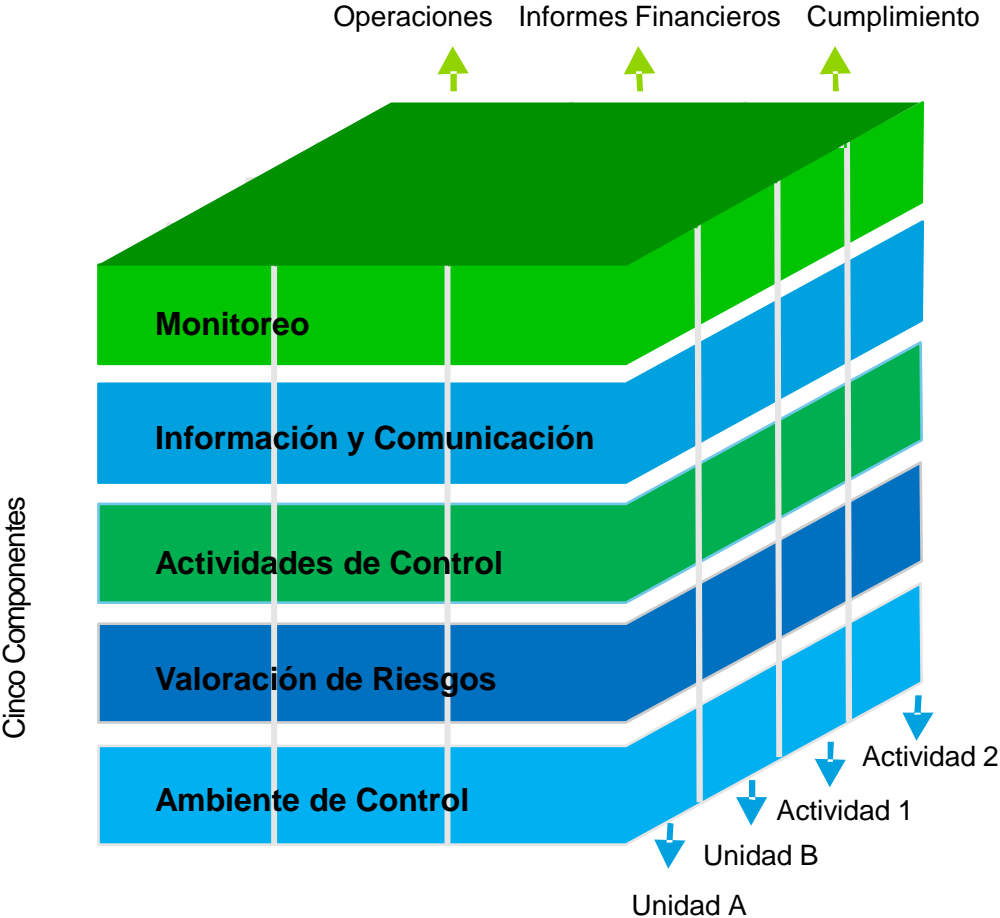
Operaciones Informes Financieros Cumplimiento

Monitoreo

Información y Comunicación

Actividades de Control

Valoración de Riesgos

Ambiente de Control

Cinco Componentes

Actividad 2

Actividad 1

Unidad B

Unidad A